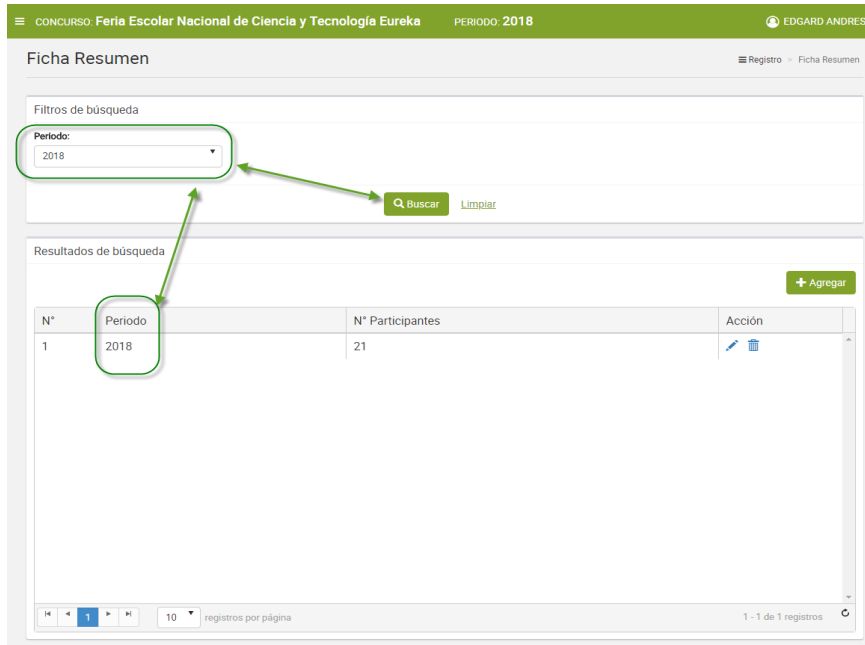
CONCURSO: Feria Escolar Nacional de Ciencia y Tecnología Eureka PERIODO: 2018 EDGARD ANDRES

Ficha Resumen

Registro > Ficha Resumen

Filtros de búsqueda

Periodo:
2018

Buscar Limpiar

Resultados de búsqueda

Agregar

| N° | Periodo | N° Participantes | Acción |
|---|---|---|---|
| 1 | 2018 | 21 | |

1 10 registros por página

1 - 1 de 1 registros